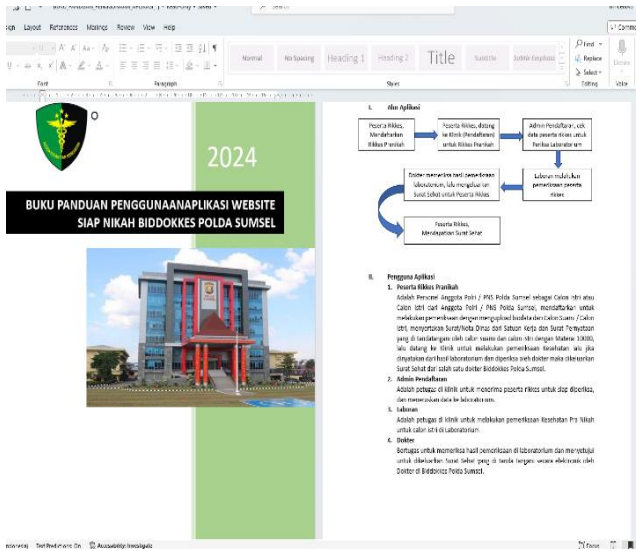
ign Layout References Mailings Review View Help

Normal No Spacing Heading 1 Heading 2 Title Subtitle Subtle Emphasis

Find Replace Select

Font Paragraph Styles Editing

2024

BUKU PANDUAN PENGGUNAANAPLIKASI WEBSITE SIAP NIKAH BIDDOKKES POLDA SUMSEL

I. Alur Aplikasi

Peserta Rikkes, Mendaftarkan Rikkes Pranikah

Peserta Rikkes, datang ke Klinik (Pendaftaran) untuk Rikkes Pranikah

Admin Pendaftaran, cek data peserta rikkes untuk Periksa Laboratorium

Laboran melakukan pemeriksaan peserta rikkes

Dokter memeriksa hasil pemeriksaan laboratorium, lalu mengeluarkan Surat Sehat untuk Peserta Rikkes

Peserta Rikkes, Mendapatkan Surat Sehat

II. Pengguna Aplikasi

1. Peserta Rikkes Pranikah

Adalah Personel Anggota Polri / PNS Polda Sumsel sebagai Calon istri atau Calon istri dari Anggota Polri / PNS Polda Sumsel, mendaftarkan untuk melakukan pemeriksaan dengan mengupload biodata dan Calon Suami / Calon Istri, menyertakan Surat/Nota Dinas dari Satuan Kerja dan Surat Pernyataan yang di tandatangani oleh calon suami dan calon istri dengan Materai 10000, lalu datang ke klinik untuk melakukan pemeriksaan Kesehatan lalu jika dinyatakan dari hasil laboratorium dan diperiksa oleh dokter maka dikeluarkan Surat Sehat dari salah satu dokter Biddokkes Polda Sumsel.

2. Admin Pendaftaran

Adalah petugas di klinik untuk menerima peserta rikkes untuk siap diperiksa, dan meneruskan data ke laboratorium.

3. Laboran

Adalah petugas di klinik untuk melakukan pemeriksaan Kesehatan Pra Nikah untuk calon istri di Laboratorium

4. Dokter

Bertugas untuk memeriksa hasil pemeriksaan di laboratorium dan menyetujui untuk dikeluarkan Surat Sehat yang di tanda tangani secara elektronik oleh Dokter di Biddokkes Polda Sumsel.

Text Predictions: On Accessibility: Investigate Focus